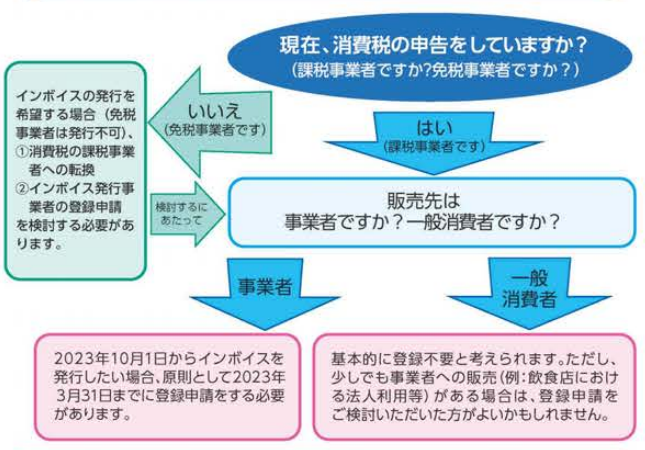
現在、消費税の申告をしていますか？
（課税事業者ですか?免税事業者ですか？）

インボイスの発行を希望する場合（免税事業者は発行不可）、
①消費税の課税事業者への転換
②インボイス発行事業者の登録申請
を検討する必要があります。

いいえ
（免税事業者です）

はい
（課税事業者です）

検討するにあたって

販売先は
事業者ですか？一般消費者ですか？

事業者

一般消費者

2023年10月1日からインボイスを発行したい場合、原則として2023年3月31日までに登録申請をする必要があります。

基本的に登録不要と考えられます。ただし、少しでも事業者への販売（例：飲食店における法人利用等）がある場合は、登録申請をご検討いただいた方がよいかもしれません。